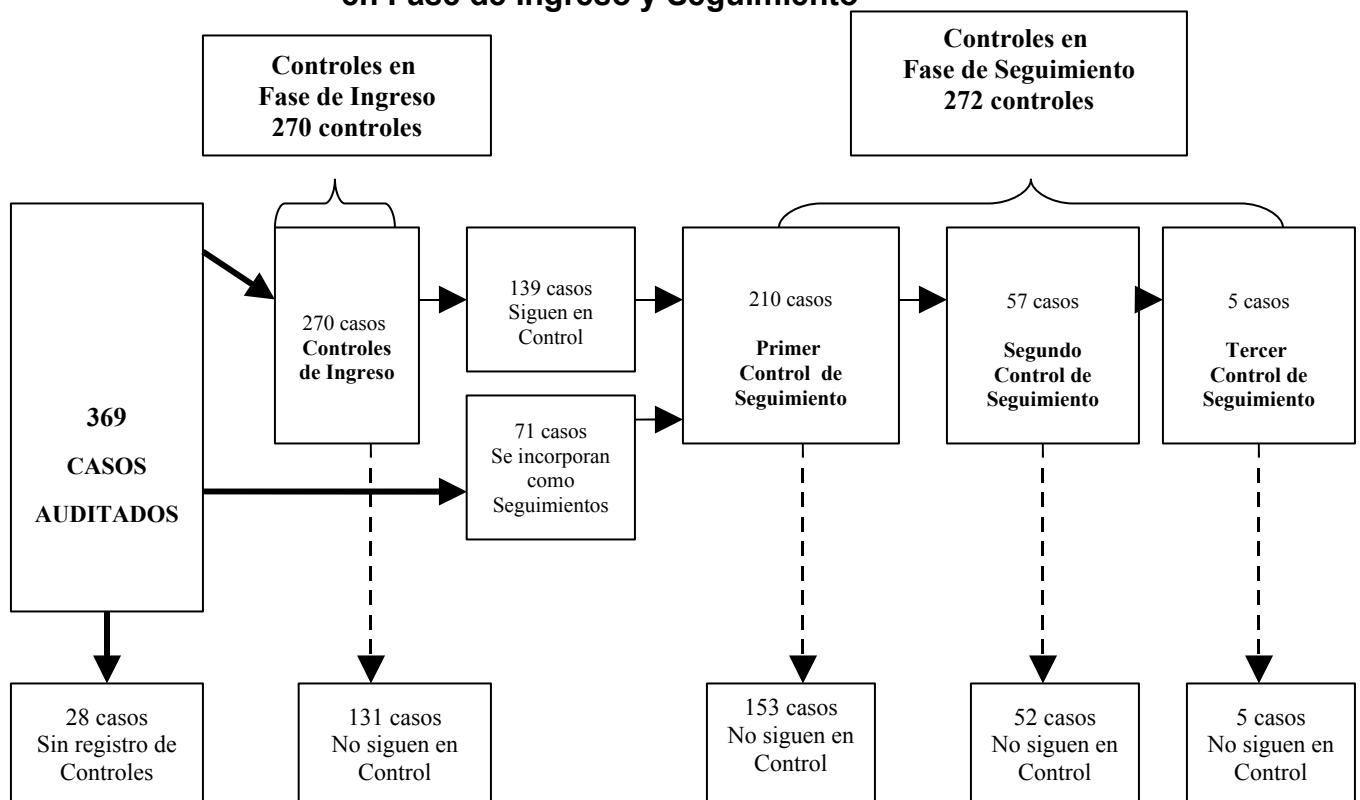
en Fase de Ingreso y Seguimiento

Controles en Fase de Ingreso 270 controles

Controles en Fase de Seguimiento 272 controles

369 CASOS AUDITADOS

270 casos **Controles de Ingreso**

139 casos Siguen en Control

71 casos Se incorporan como Seguimientos

210 casos **Primer Control de Seguimiento**

57 casos **Segundo Control de Seguimiento**

5 casos **Tercer Control de Seguimiento**

28 casos Sin registro de Controles

131 casos No siguen en Control

153 casos No siguen en Control

52 casos No siguen en Control

5 casos No siguen en Control